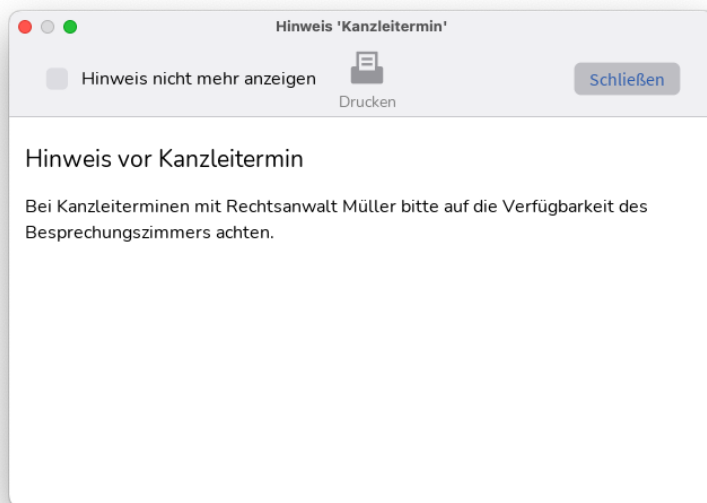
Hinweis 'Kanzleitermin'

Hinweis nicht mehr anzeigen

Drucken

Schließen

Hinweis vor Kanzleitermin

Bei Kanzleiterminen mit Rechtsanwalt Müller bitte auf die Verfügbarkeit des Besprechungszimmers achten.